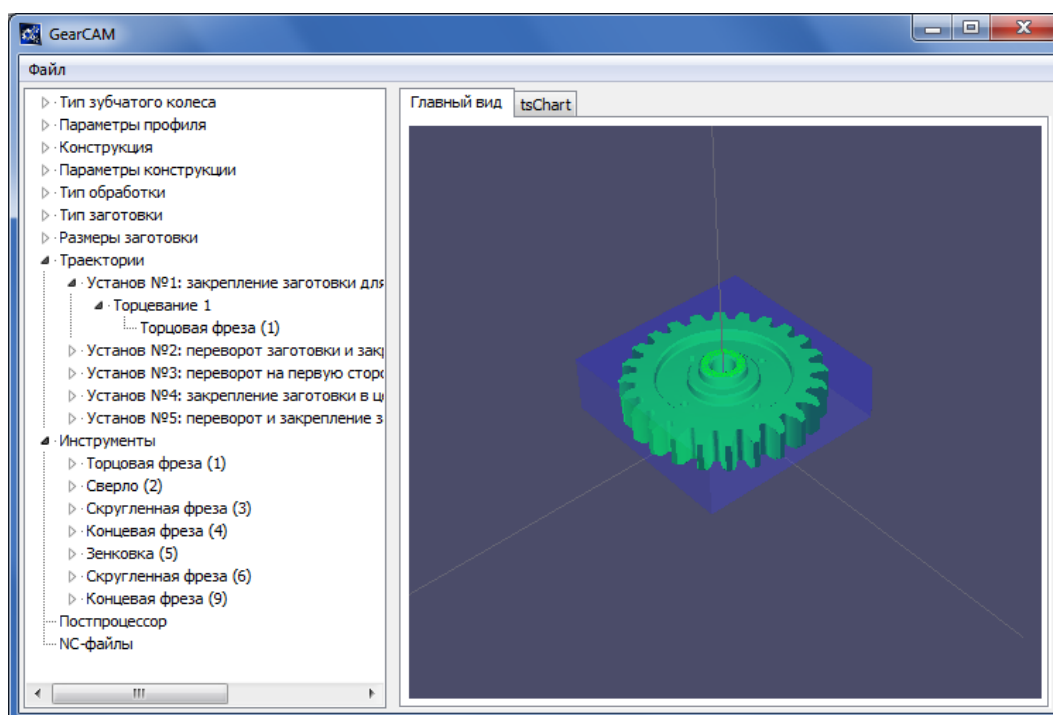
GearCAM

Файл

Тип зубчатого колеса
Параметры профиля
Конструкция
Параметры конструкции
Тип обработки
Тип заготовки
Размеры заготовки
Траектории
Установ №1: закрепление заготовки для
Торцевание 1
Торцовая фреза (1)
Установ №2: переворот заготовки и закр
Установ №3: переворот на первую сторо
Установ №4: закрепление заготовки в ц
Установ №5: переворот и закрепление з
Инструменты
Торцовая фреза (1)
Сверло (2)
Скругленная фреза (3)
Концевая фреза (4)
Зенковка (5)
Скругленная фреза (6)
Концевая фреза (9)
Постпроцессор
NC-файлы

Главный вид
tsChart